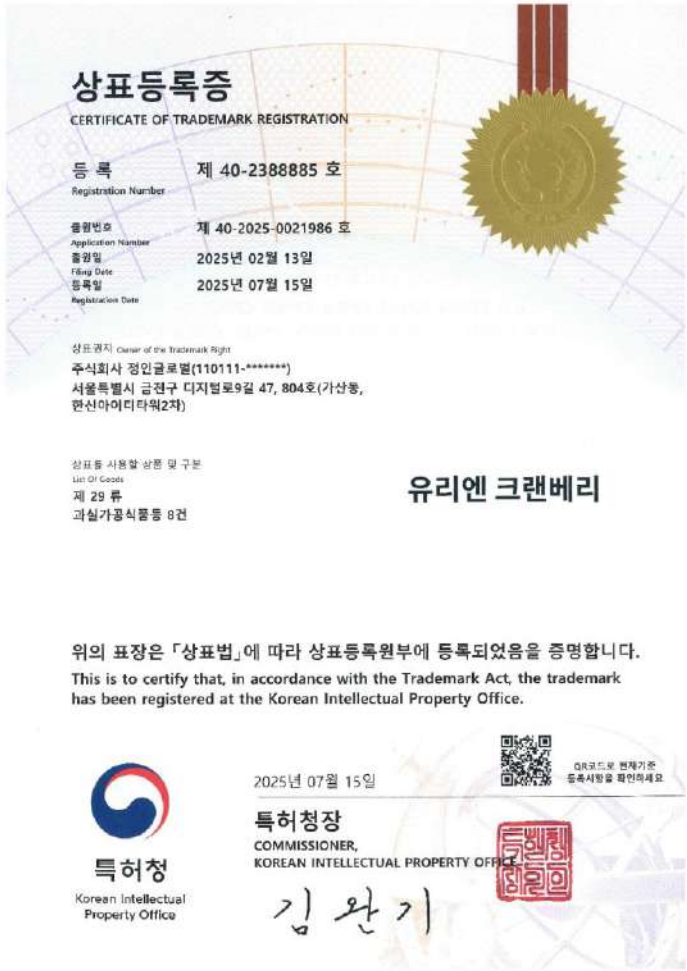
상표등록증
CERTIFICATE OF TRADEMARK REGISTRATION

등 록
Registration Number
제 40-2388885 호

출원번호
Application Number
제 40-2025-0021986 호
출원일
Filing Date
2025년 02월 13일
등록일
Registration Date
2025년 07월 15일

상표권자 Owner of the Trademark Right
주식회사 정인글로벌(110111-*******)
서울특별시 금천구 디지털로9길 47, 804호(가산동, 한신아이티타워2차)

상표를 사용할 상품 및 구분
List Of Goods
제 29 류
과실가공식품등 8건

유리엔 크랜베리

위의 표장은 「상표법」에 따라 상표등록원부에 등록되었음을 증명합니다.
This is to certify that, in accordance with the Trademark Act, the trademark has been registered at the Korean Intellectual Property Office.

QR코드로 현재기준 등록사항을 확인하세요

2025년 07월 15일

특허청장
COMMISSIONER,
KOREAN INTELLECTUAL PROPERTY OFFICE

특허청
Korean Intellectual Property Office

특허청장인

김완기